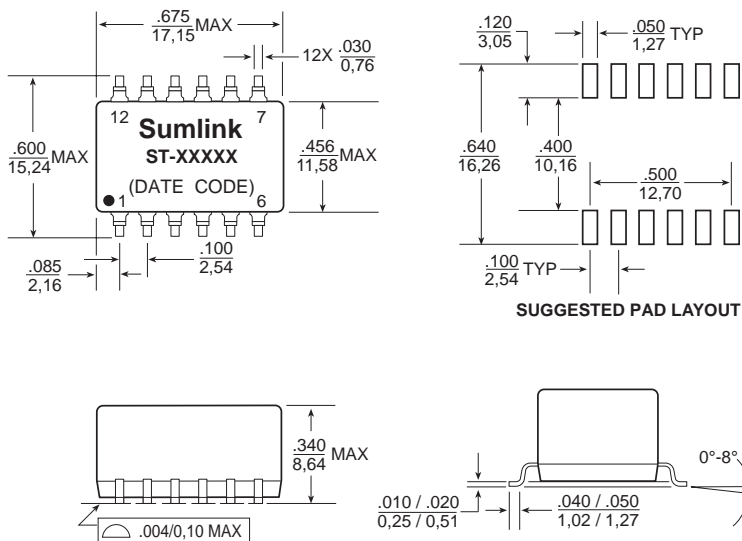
$\frac{.675}{17,15}$MAX

12X $\frac{.030}{0,76}$

12 Sumlink 7
ST-XXXXX
(DATE CODE)
1 6

$\frac{.600}{15,24}$MAX

$\frac{.456}{11,58}$MAX

$\frac{.085}{2,16}$

$\frac{.100}{2,54}$

$\frac{.120}{3,05}$

$\frac{.050}{1,27}$ TYP

$\frac{.640}{16,26}$

$\frac{.400}{10,16}$

$\frac{.500}{12,70}$

$\frac{.100}{2,54}$ TYP

SUGGESTED PAD LAYOUT

$\frac{.340}{8,64}$ MAX

.004/0,10 MAX

$\frac{.010 / .020}{0,25 / 0,51}$

$\frac{.040 / .050}{1,02 / 1,27}$

0°-8°